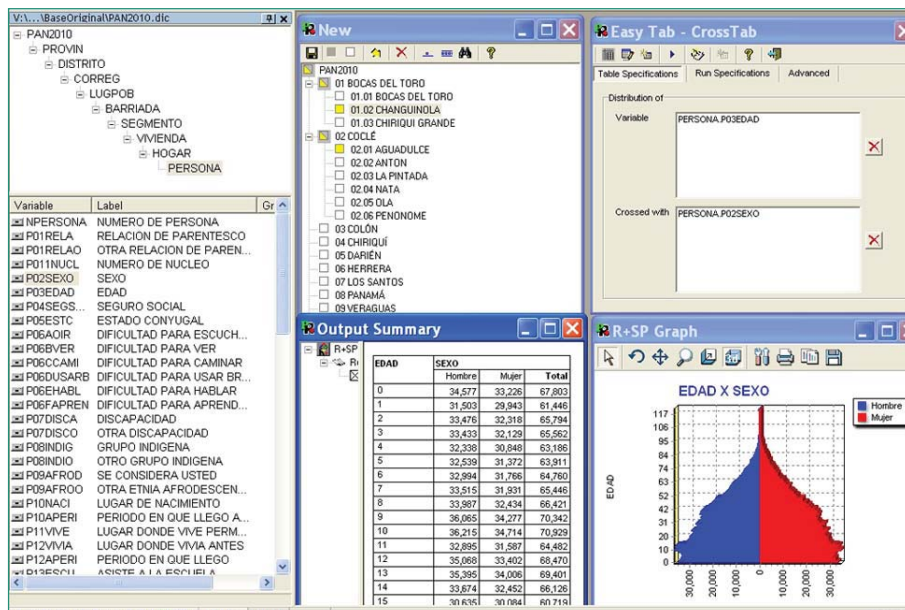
V:\...\BaseOriginal\PAN2010.dic

PAN2010
PROVIN
DISTRITO
CORREG
LUGPOB
BARRIADA
SEGMENTO
VIVIENDA
HOGAR
PERSONA

| Variable | Label | Gr |
|---|---|---|
| NPERSONA | NUMERO DE PERSONA | |
| P01RELA | RELACION DE PARENTESCO | |
| P01RELAO | OTRA RELACION DE PAREN... | |
| P011NUCL | NUMERO DE NUCLEO | |
| P02SEXO | SEXO | |
| P03EDAD | EDAD | |
| P04SEGS... | SEGURO SOCIAL | |
| P05ESTC | ESTADO CONYUGAL | |
| P06AOIR | DIFICULTAD PARA ESCUCH... | |
| P06BVER | DIFICULTAD PARA VER | |
| P06CCAMI | DIFICULTAD PARA CAMINAR | |
| P06DUSARB | DIFICULTAD PARA USAR BR... | |
| P06EHABL | DIFICULTAD PARA HABLAR | |
| P06FAPREN | DIFICULTAD PARA APREND... | |
| P07DISCA | DISCAPACIDAD | |
| P07DISCO | OTRA DISCAPACIDAD | |
| P08INDIG | GRUPO INDIGENA | |
| P08INDIO | OTRO GRUPO INDIGENA | |
| P09AFROD | SE CONSIDERA USTED | |
| P09AFROO | OTRA ETNIA AFRODESCEN... | |
| P10NACI | LUGAR DE NACIMIENTO | |
| P10APERI | PERIODO EN QUE LLEGO A... | |
| P11VIVE | LUGAR DONDE VIVE PERM... | |
| P12VIVIA | LUGAR DONDE VIVIA ANTES | |
| P12APERI | PERIODO EN QUE LLEGO | |
| P13ESCU | ASISTE A LA ESCUELA | |

New

PAN2010
01 BOCAS DEL TORO
01.01 BOCAS DEL TORO
01.02 CHANGUINOLA
01.03 CHIRIQUI GRANDE
02 COCLÉ
02.01 AGUADULCE
02.02 ANTON
02.03 LA PINTADA
02.04 NATA
02.05 OLA
02.06 PENONOME
03 COLÓN
04 CHIRIQUÍ
05 DARIÉN
06 HERRERA
07 LOS SANTOS
08 PANAMÁ
09 VERAGUAS

Easy Tab - CrossTab

Table Specifications | Run Specifications | Advanced

Distribution of
Variable PERSONA.P03EDAD
Crossed with PERSONA.P02SEXO

Output Summary

R+SP

| EDAD | SEXO Hombre | Mujer | Total |
|---|---|---|---|
| 0 | 34,577 | 33,226 | 67,803 |
| 1 | 31,503 | 29,943 | 61,446 |
| 2 | 33,476 | 32,318 | 65,794 |
| 3 | 33,433 | 32,129 | 65,562 |
| 4 | 32,338 | 30,848 | 63,186 |
| 5 | 32,539 | 31,372 | 63,911 |
| 6 | 32,994 | 31,766 | 64,760 |
| 7 | 33,515 | 31,931 | 65,446 |
| 8 | 33,987 | 32,434 | 66,421 |
| 9 | 36,065 | 34,277 | 70,342 |
| 10 | 36,215 | 34,714 | 70,929 |
| 11 | 32,895 | 31,587 | 64,482 |
| 12 | 35,068 | 33,402 | 68,470 |
| 13 | 35,395 | 34,006 | 69,401 |
| 14 | 33,674 | 32,452 | 66,126 |
| 15 | 30,635 | 30,084 | 60,719 |

R+SP Graph

EDAD X SEXO

Hombre
Mujer

EDAD
117
106
95
84
74
63
52
42
31
20
10
0

30,000 20,000 10,000 0 10,000 20,000 30,000